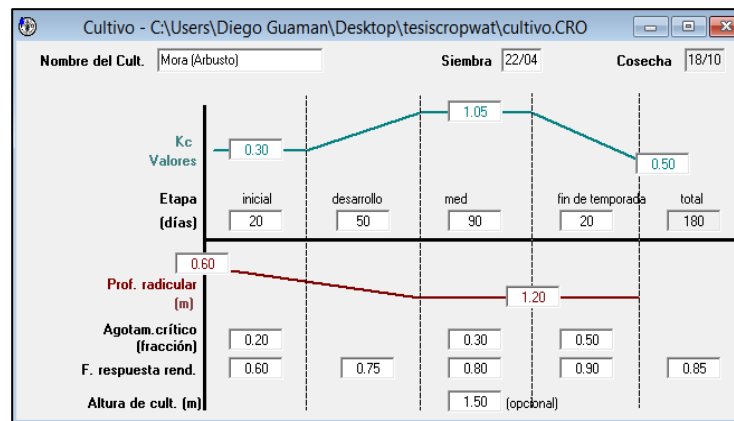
Cultivo - C:\Users\Diego Guaman\Desktop\tesiscropwat\cultivo.CRO

Nombre del Cult. Mora (Arbusto)

Siembra 22/04

Cosecha 18/10

Kc Valores

0.30

1.05

0.50

| Etapa (días) | inicial | desarrollo | med | fin de temporada | total |
|---|---|---|---|---|---|
| | 20 | 50 | 90 | 20 | 180 |

0.60

Prof. radicular (m)

1.20

| Agotam.crítico (fracción) | 0.20 | | 0.30 | 0.50 | |
|---|---|---|---|---|---|
| F. respuesta rend. | 0.60 | 0.75 | 0.80 | 0.90 | 0.85 |

Altura de cult. (m) 1.50 (opcional)